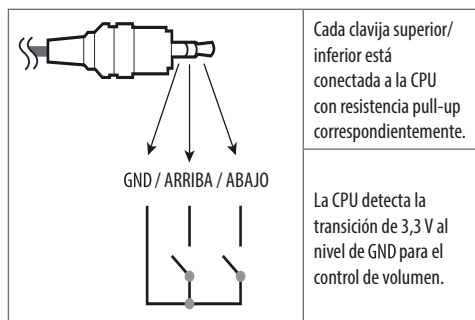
GND / ARRIBA / ABAJO

| | |
|---|---|
| | Cada clavija superior/inferior está conectada a la CPU con resistencia pull-up correspondientemente. |
| | La CPU detecta la transición de 3,3 V al nivel de GND para el control de volumen. |